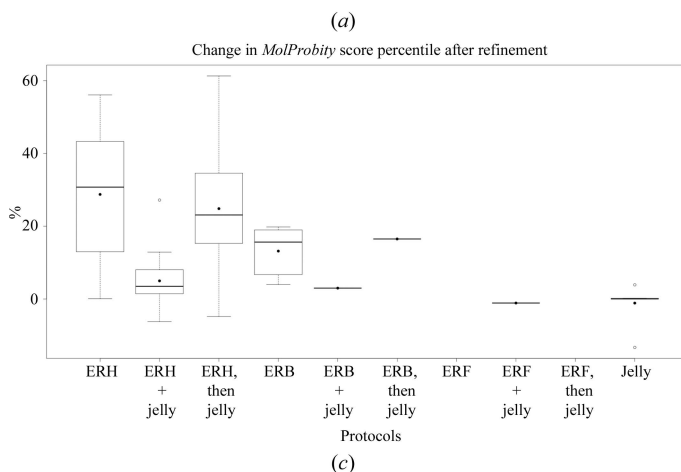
(a)

Change in *MolProbity* score percentile after refinement

60

40

%

20

0

ERH

ERH + jelly

ERH, then jelly

ERB

ERB + jelly

ERB, then jelly

ERF

ERF + jelly

ERF, then jelly

Jelly

Protocols

(c)